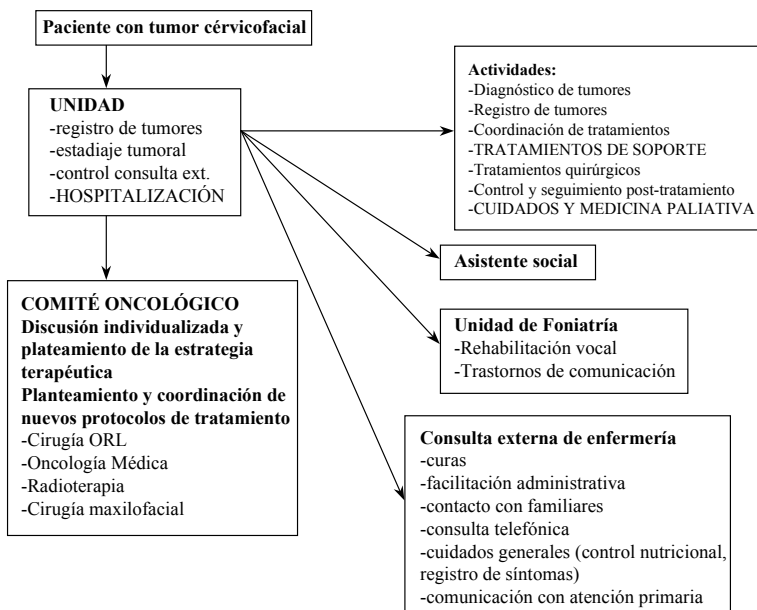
Paciente con tumor cérvicofacial

UNIDAD
-registro de tumores
-estadiaje tumoral
-control consulta ext.
-HOSPITALIZACIÓN

Actividades:
-Diagnóstico de tumores
-Registro de tumores
-Coordinación de tratamientos
-TRATAMIENTOS DE SOPORTE
-Tratamientos quirúrgicos
-Control y seguimiento post-tratamiento
-CUIDADOS Y MEDICINA PALIATIVA

Asistente social

COMITÉ ONCOLÓGICO
Discusión individualizada y plateamiento de la estrategia terapéutica
Planteamiento y coordinación de nuevos protocolos de tratamiento
-Cirugía ORL
-Oncología Médica
-Radioterapia
-Cirugía maxilofacial

Unidad de Foniatría
-Rehabilitación vocal
-Trastornos de comunicación

Consulta externa de enfermería
-curas
-facilitación administrativa
-contacto con familiares
-consulta telefónica
-cuidados generales (control nutricional, registro de síntomas)
-comunicación con atención primaria